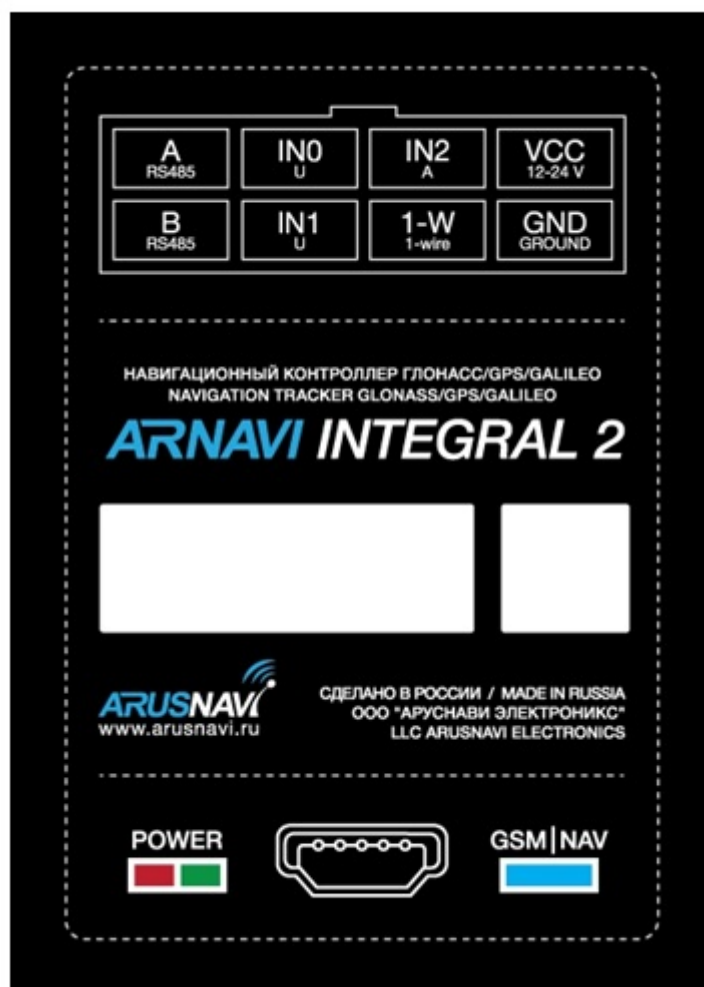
| A RS485 | IN0 U | IN2 A | VCC 12-24 V |
|---|---|---|---|
| B RS485 | IN1 U | 1-W 1-wire | GND GROUND |

НАВИГАЦИОННЫЙ КОНТРОЛЛЕР ГЛОНАСС/GPS/GALILEO
NAVIGATION TRACKER GLONASS/GPS/GALILEO

ARNAVI INTEGRAL 2

ARUSNAVI
www.arusnavi.ru

СДЕЛАНО В РОССИИ / MADE IN RUSSIA
ООО "АРУСНАВИ ЭЛЕКТРОНИКС"
LLC ARUSNAVI ELECTRONICS

POWER

GSM | NAV